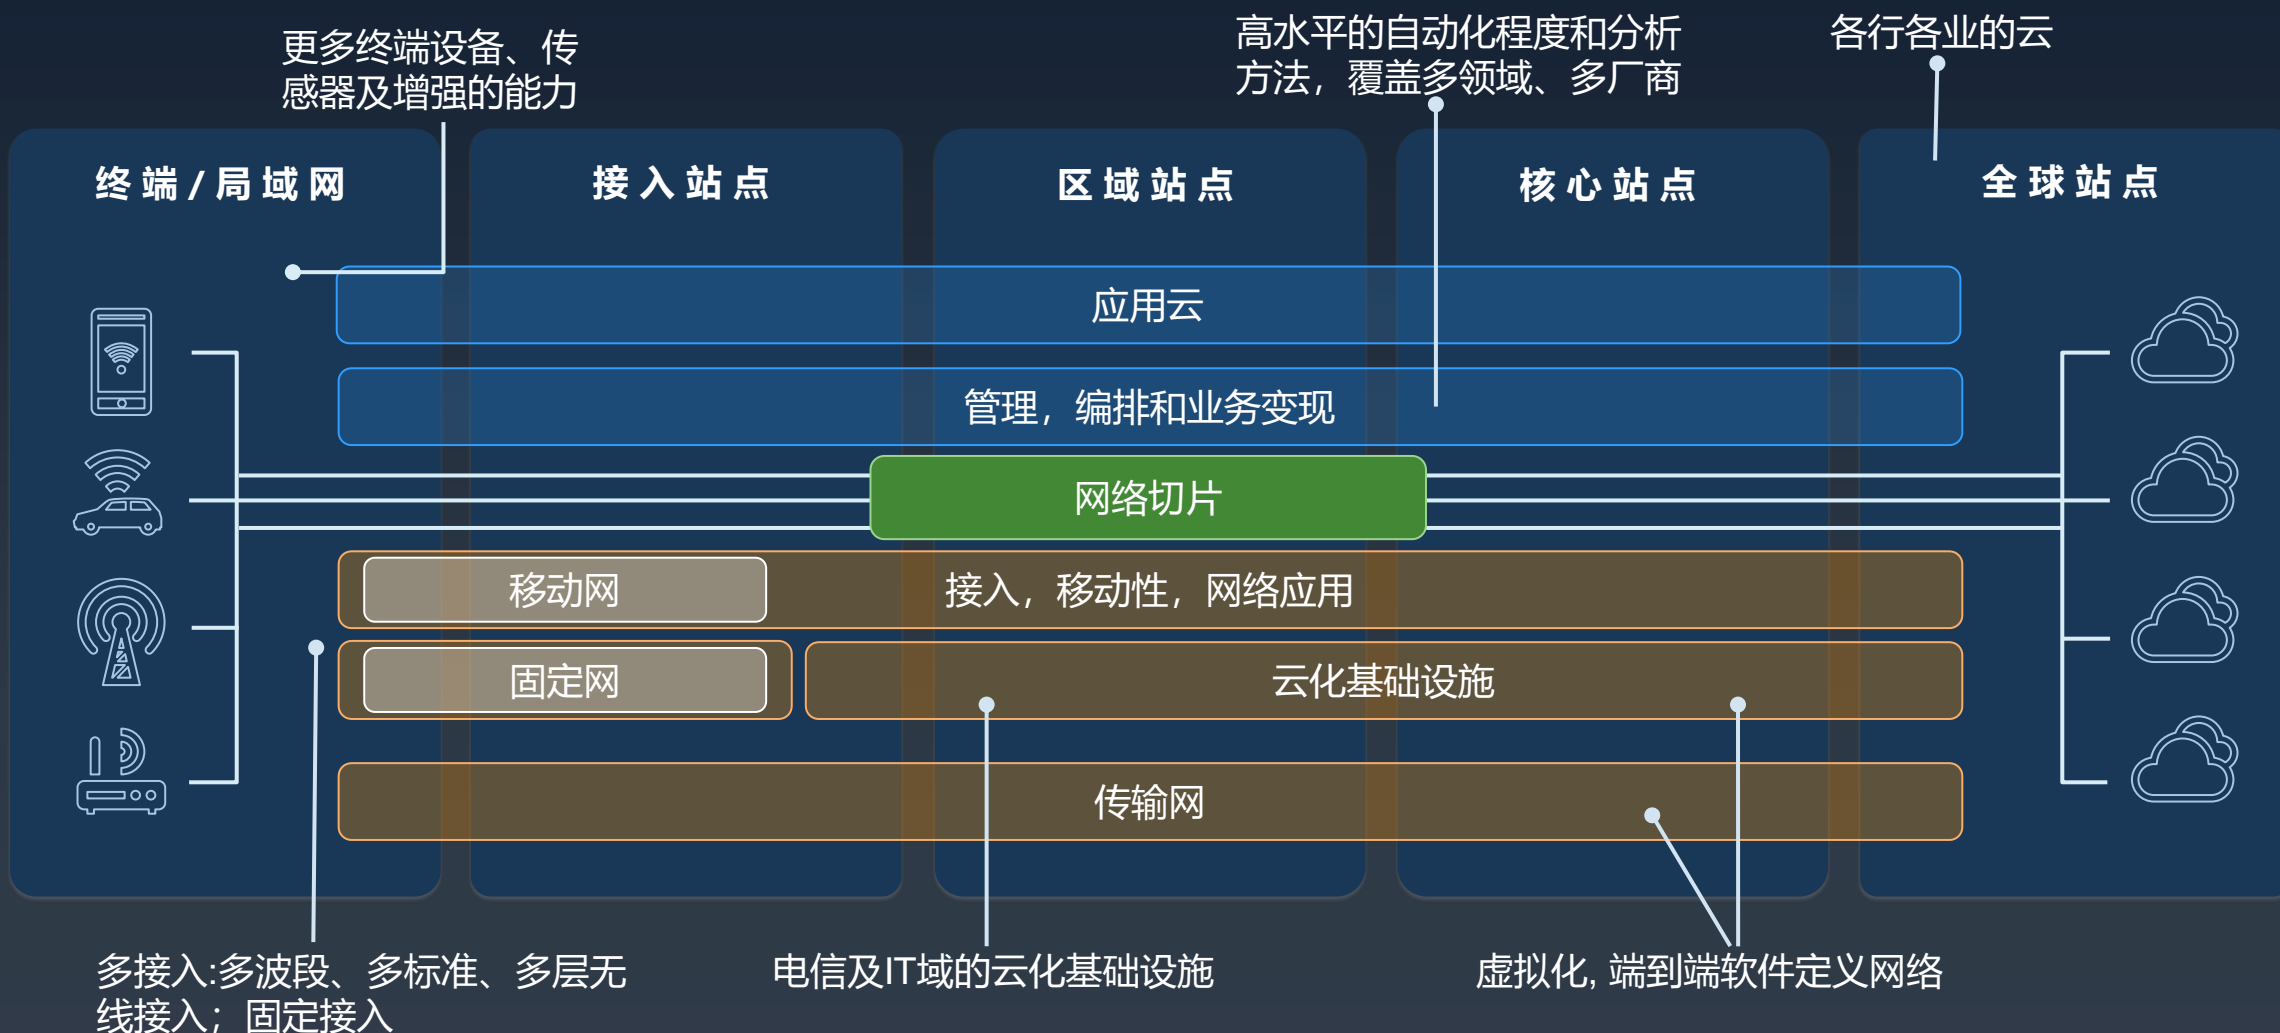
更多终端设备、传感器及增强的能力

高水平的自动化程度和分析方法，覆盖多领域、多厂商

各行各业的云

终端/局域网

接入站点

区域站点

核心站点

全球站点

应用云

管理，编排和业务变现

网络切片

移动网

接入，移动性，网络应用

固定网

云化基础设施

传输网

多接入:多波段、多标准、多层无线接入；固定接入

电信及IT域的云化基础设施

虚拟化，端到端软件定义网络